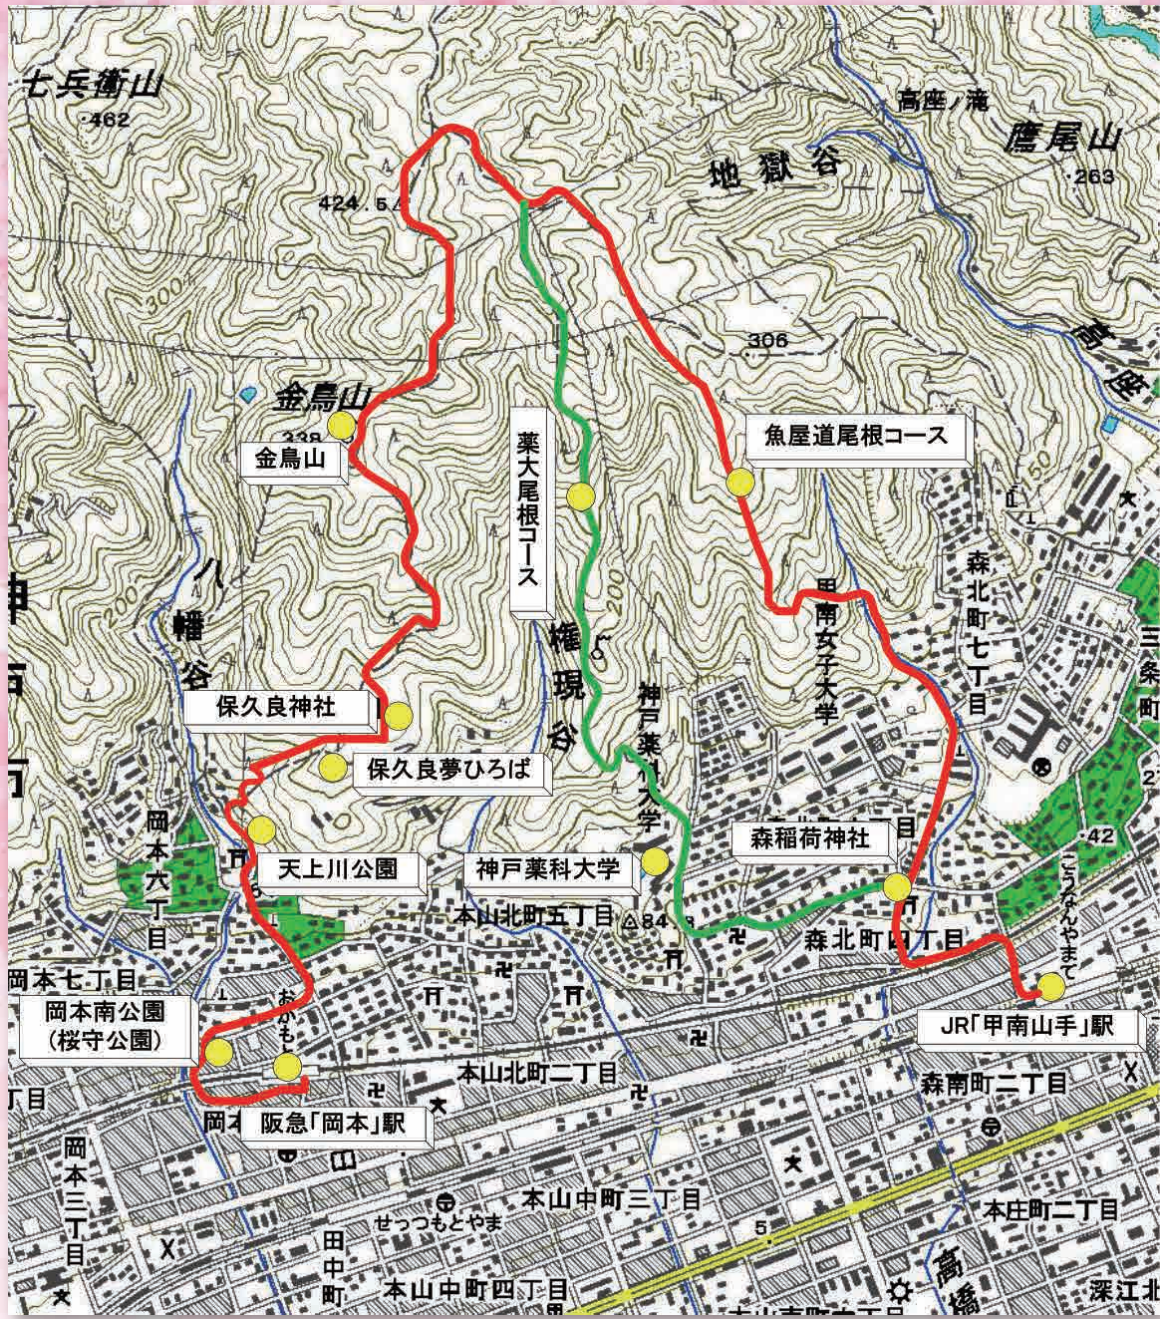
七兵衛山
·462
高座ノ滝
鷹尾山
·263
地獄谷
424.5
300
306
金鳥山
338
金鳥山
魚屋道尾根コース
薬大尾根コース
八幡谷
200
権現谷
200
甲南女子大学
森北町七丁目
保久良神社
保久良夢ひろば
神戸薬科大学
岡本六丁目
天上川公園
森稲荷神社
神戸薬科大学
·42
本山北町五丁目
△84
森北町四丁目
こうなんやまて
岡本七丁目
岡本南公園
(桜守公園)
おかもと
JR「甲南山手」駅
本山北町二丁目
森南町二丁目
丁目
岡本
阪急「岡本」駅
岡本三丁目
本山中町三丁目
せっつもとやま
本庄町二丁目
田中町
本山中町四丁目
高橋
深江北
5